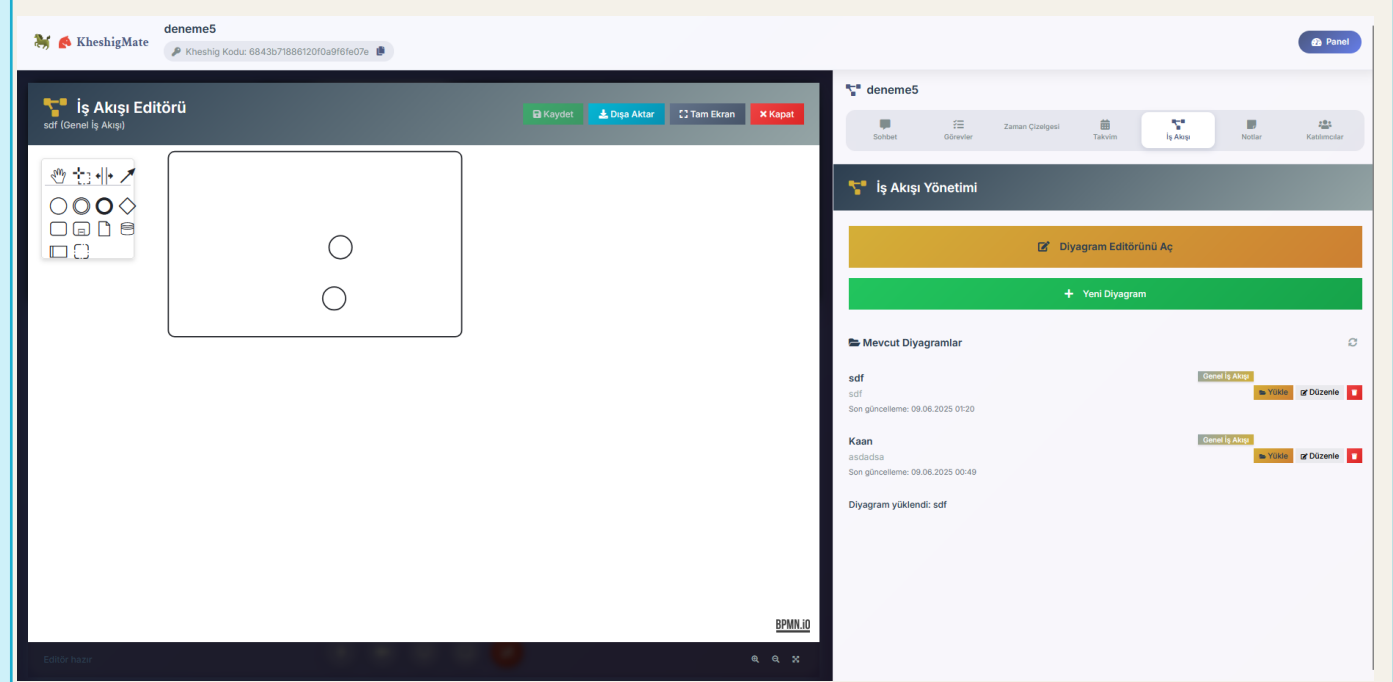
KheshigMate

deneme5

Kheshig Kodu: 6843b71886120f0a9f6fe07e

Panel

İş Akışı Editörü

sdf (Genel İş Akışı)

Kaydet Dışa Aktar Tam Ekran Kapat

BPMN.iO

Editör hazır

deneme5

Sohbet Görevler Zaman Çizelgesi Takvim İş Akışı Notlar Katılımcılar

İş Akışı Yönetimi

Diyagram Editörünü Aç

Yeni Diyagram

Mevcut Diyagramlar

sdf
Genel İş Akışı
sdf
Yükle Düzenle
Son güncelleme: 09.06.2025 01:20

Kaan
Genel İş Akışı
asdadsa
Yükle Düzenle
Son güncelleme: 09.06.2025 00:49

Diyagram yüklendi: sdf